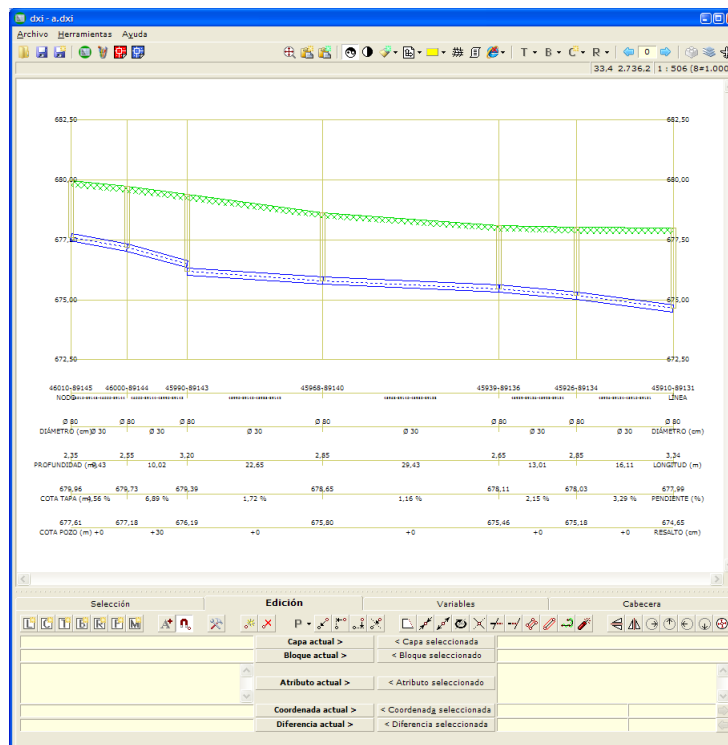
dxi - a.dxi

Archivo Herramientas Ayuda

T B C R 0

33.4 2.736.2 1 : 506 (8=1.000

682,50
680,00
677,50
675,00
672,50

682,50
680,00
677,50
675,00
672,50

46010-89145 46000-89144 45990-89143 45968-89140 45939-89136 45926-89134 45910-89131
NODO LÍNEA

Ø 80 Ø 80 Ø 80 Ø 80 Ø 80 Ø 80 Ø 80
DIÁMETRO (cm) Ø 30 Ø 30 Ø 30 Ø 30 Ø 30 Ø 30 DIÁMETRO (cm)

2,35 2,55 3,20 2,85 2,65 2,85 3,34
PROFUNDIDAD (m) 6,43 10,02 22,65 29,43 13,01 16,11 LONGITUD (m)

679,96 679,73 679,39 678,65 678,11 678,03 677,99
COTA TAPA (m) 4,56 % 6,89 % 1,72 % 1,16 % 2,15 % 3,29 % PENDIENTE (%)

677,61 677,18 676,19 675,80 675,46 675,18 674,65
COTA POZO (m) +0 +30 +0 +0 +0 +0 RESALTO (cm)

Selección Edición Variables Cabecera

P

Capa actual > < Capa seleccionada
Bloque actual > < Bloque seleccionado
Atributo actual > < Atributo seleccionado
Coordenada actual > < Coordenada seleccionada
Diferencia actual > < Diferencia seleccionada